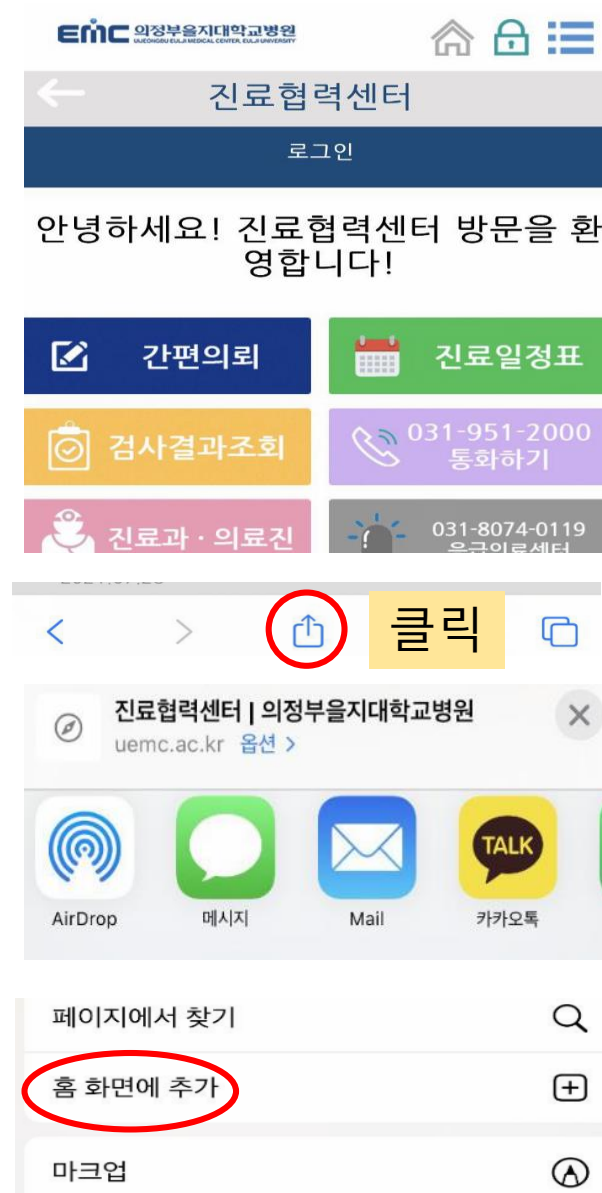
EMC 의정부을지대학교병원
UIJEONGBU EULJI MEDICAL CENTER, EULJI UNIVERSITY

진료협력센터

로그인

안녕하세요! 진료협력센터 방문을 환영합니다!

간편의뢰

진료일정표

검사결과조회

031-951-2000
통화하기

진료과 · 의료진

031-8074-0119
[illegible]

클릭

진료협력센터 | 의정부을지대학교병원
uemc.ac.kr 옵션 >

AirDrop

메시지

Mail

TALK

카카오톡

페이지에서 찾기

홈 화면에 추가

마크업